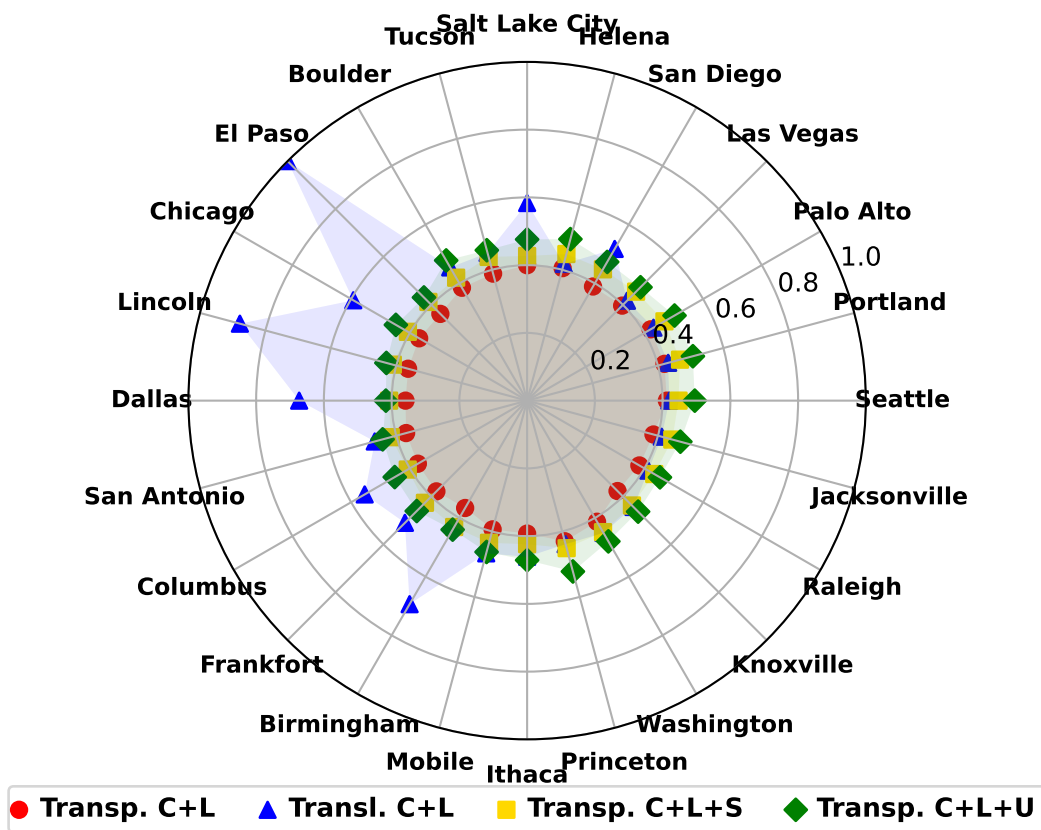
Salt Lake City
Helena
San Diego
Las Vegas
Palo Alto
Portland
Seattle
Jacksonville
Raleigh
Knoxville
Washington
Princeton
Ithaca
Mobile
Birmingham
Frankfort
Columbus
San Antonio
Dallas
Lincoln
Chicago
El Paso
Boulder
Tucson

1.0
0.8
0.6
0.4
0.2

Transp. C+L
Transl. C+L
Transp. C+L+S
Transp. C+L+U